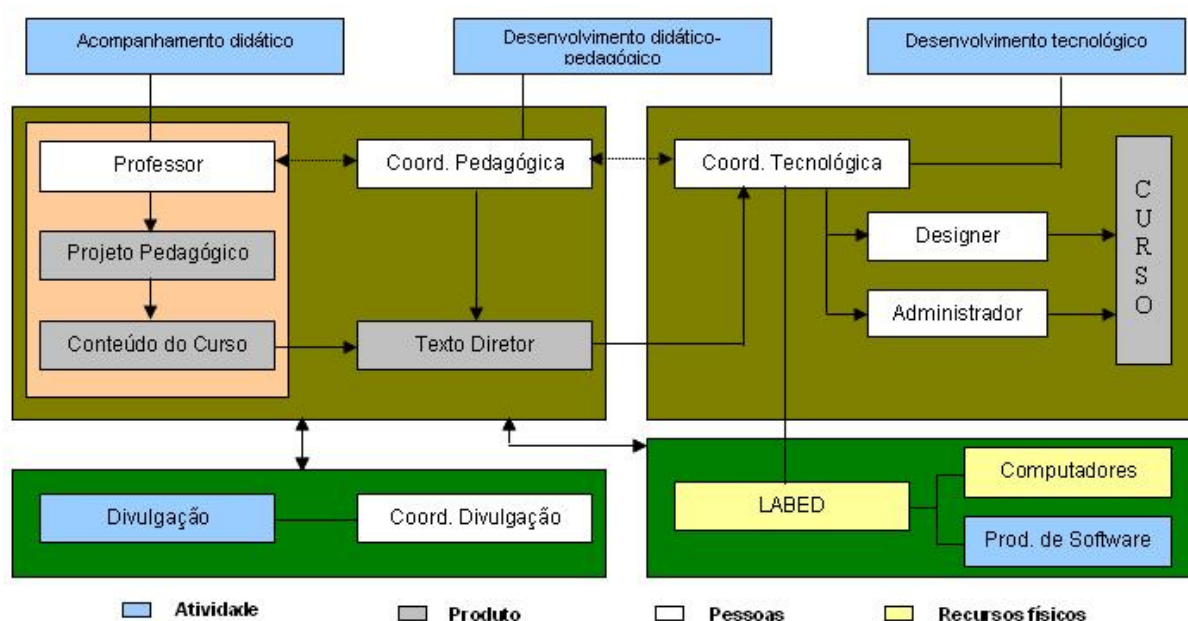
Acompanhamento didático

Desenvolvimento didático-pedagógico

Desenvolvimento tecnológico

Professor

Coord. Pedagógica

Coord. Tecnológica

Projeto Pedagógico

Designer

Conteúdo do Curso

Texto Diretor

Administrador

C U R S O

Divulgação

Coord. Divulgação

LABED

Computadores

Prod. de Software

Atividade

Produto

Pessoas

Recursos físicos